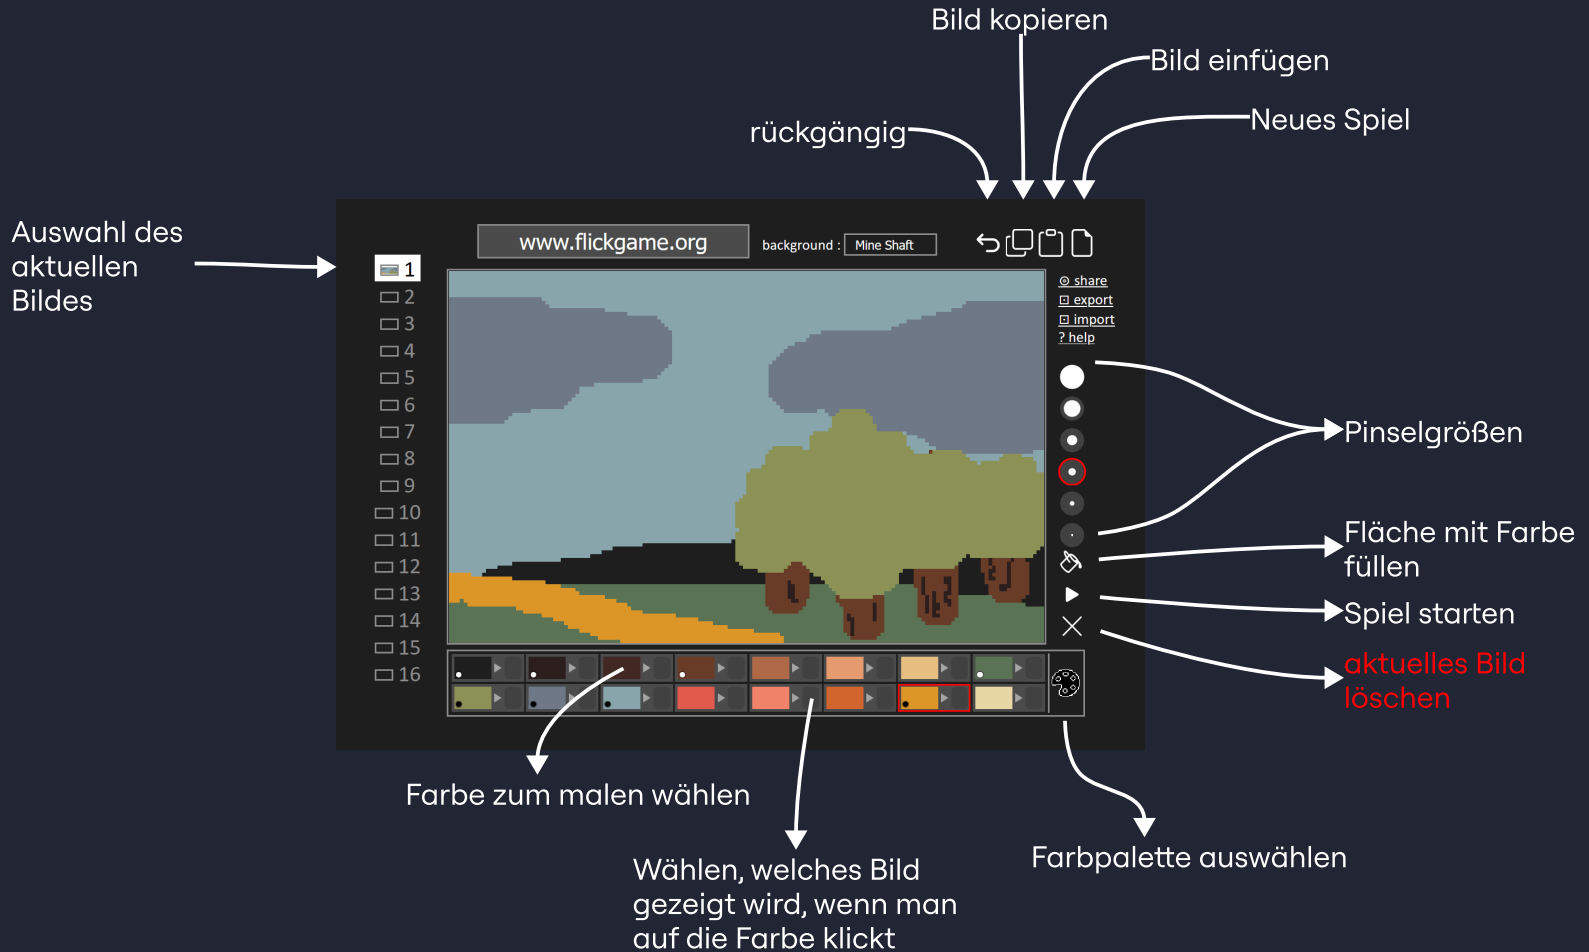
Bild kopieren

Bild einfügen

Neues Spiel

rückgängig

Auswahl des aktuellen Bildes

www.flickgame.org

background : Mine Shaft

1
2
3
4
5
6
7
8
9
10
11
12
13
14
15
16

share
export
import
? help

Pinselgrößen

Fläche mit Farbe füllen

Spiel starten

aktuelles Bild löschen

Farbe zum malen wählen

Wählen, welches Bild gezeigt wird, wenn man auf die Farbe klickt

Farbpalette auswählen